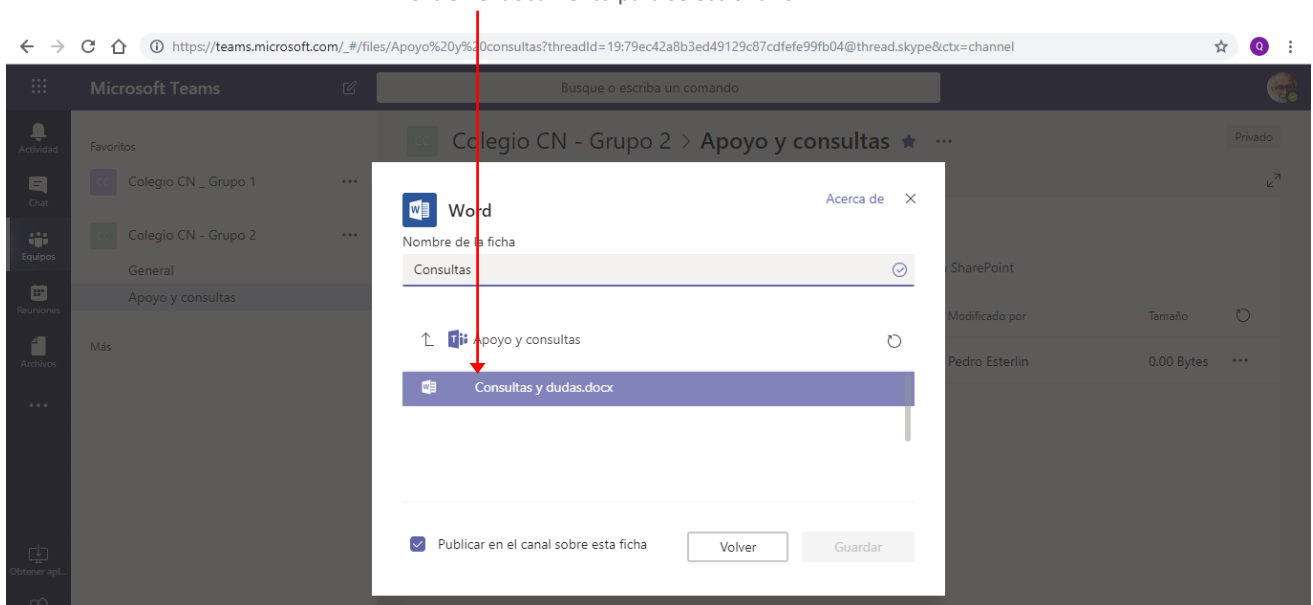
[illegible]

https://teams.microsoft.com/_#/files/Apoyo%20y%20consultas?threadId=19:79ec42a8b3ed49129c87cdfefe99fb04@thread.skype&ctx=channel

Microsoft Teams

Busque o escriba un comando

Actividad

Chat

Equipos

Reuniones

Archivos

...

Obtener apl...

Favoritos

Colegio CN _ Grupo 1 ...

Colegio CN - Grupo 2 ...

General

Apoyo y consultas

Más

Colegio CN - Grupo 2 > Apoyo y consultas ★ ...

Privado

SharePoint

Modificado por

Tamaño

Pedro Esterlin

0.00 Bytes ...

Word

Acerca de ✕

Nombre de la ficha

Consultas

Apoyo y consultas

Consultas y dudas.docx

Publicar en el canal sobre esta ficha

Volver

Guardar